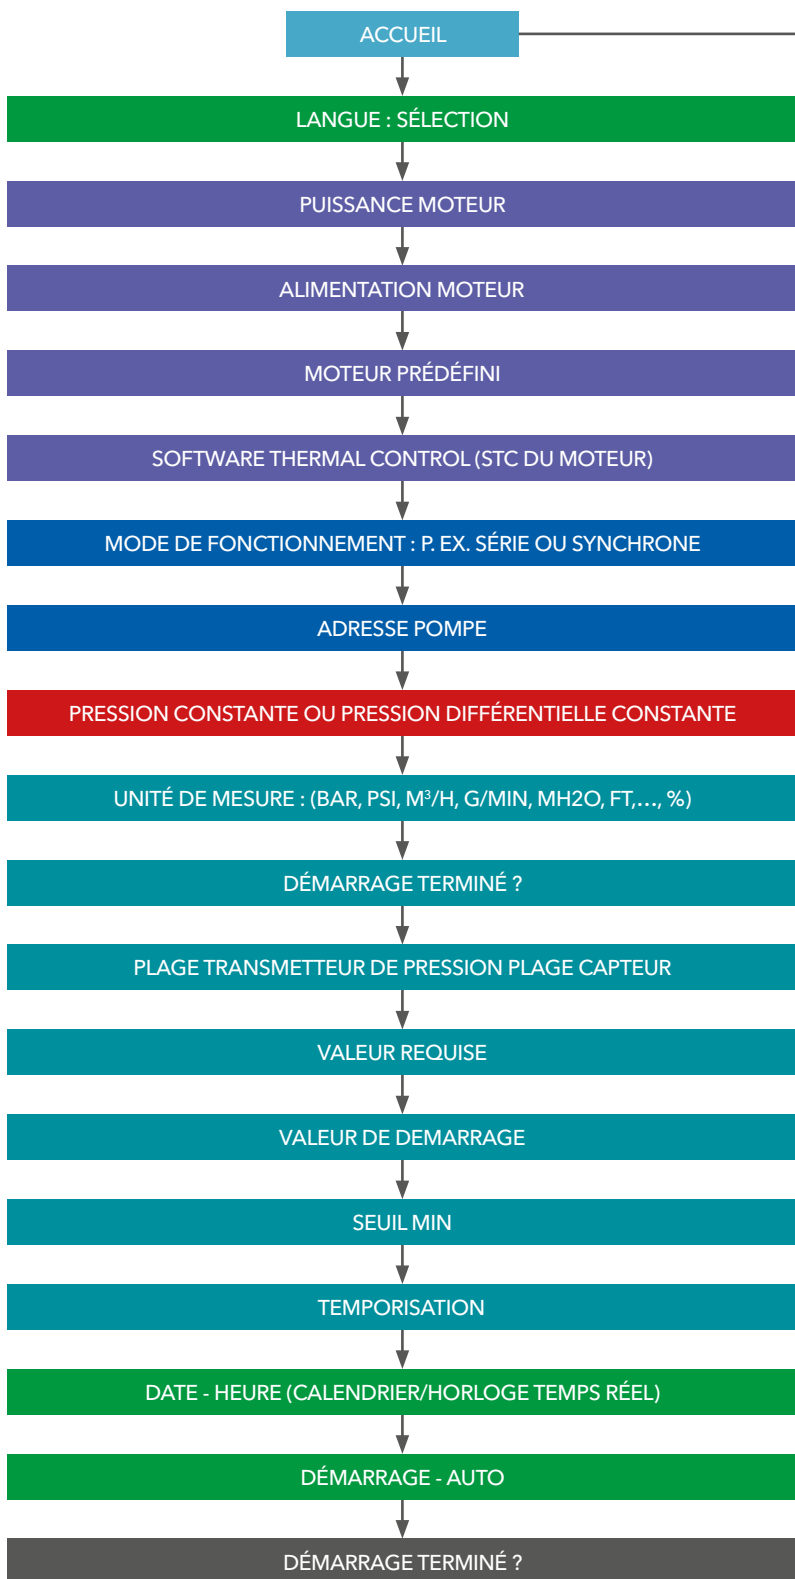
ACCUEIL

LANGUE : SÉLECTION

PUISSANCE MOTEUR

ALIMENTATION MOTEUR

MOTEUR PRÉDÉFINI

SOFTWARE THERMAL CONTROL (STC DU MOTEUR)

MODE DE FONCTIONNEMENT : P. EX. SÉRIE OU SYNCHRONE

ADRESSE POMPE

PRESSION CONSTANTE OU PRESSION DIFFÉRENTIELLE CONSTANTE

UNITÉ DE MESURE : (BAR, PSI, $M^3$/H, G/MIN, MH2O, FT,..., %)

DÉMARRAGE TERMINÉ ?

PLAGE TRANSMETTEUR DE PRESSION PLAGE CAPTEUR

VALEUR REQUISE

VALEUR DE DEMARRAGE

SEUIL MIN

TEMPORISATION

DATE - HEURE (CALENDRIER/HORLOGE TEMPS RÉEL)

DÉMARRAGE - AUTO

DÉMARRAGE TERMINÉ ?